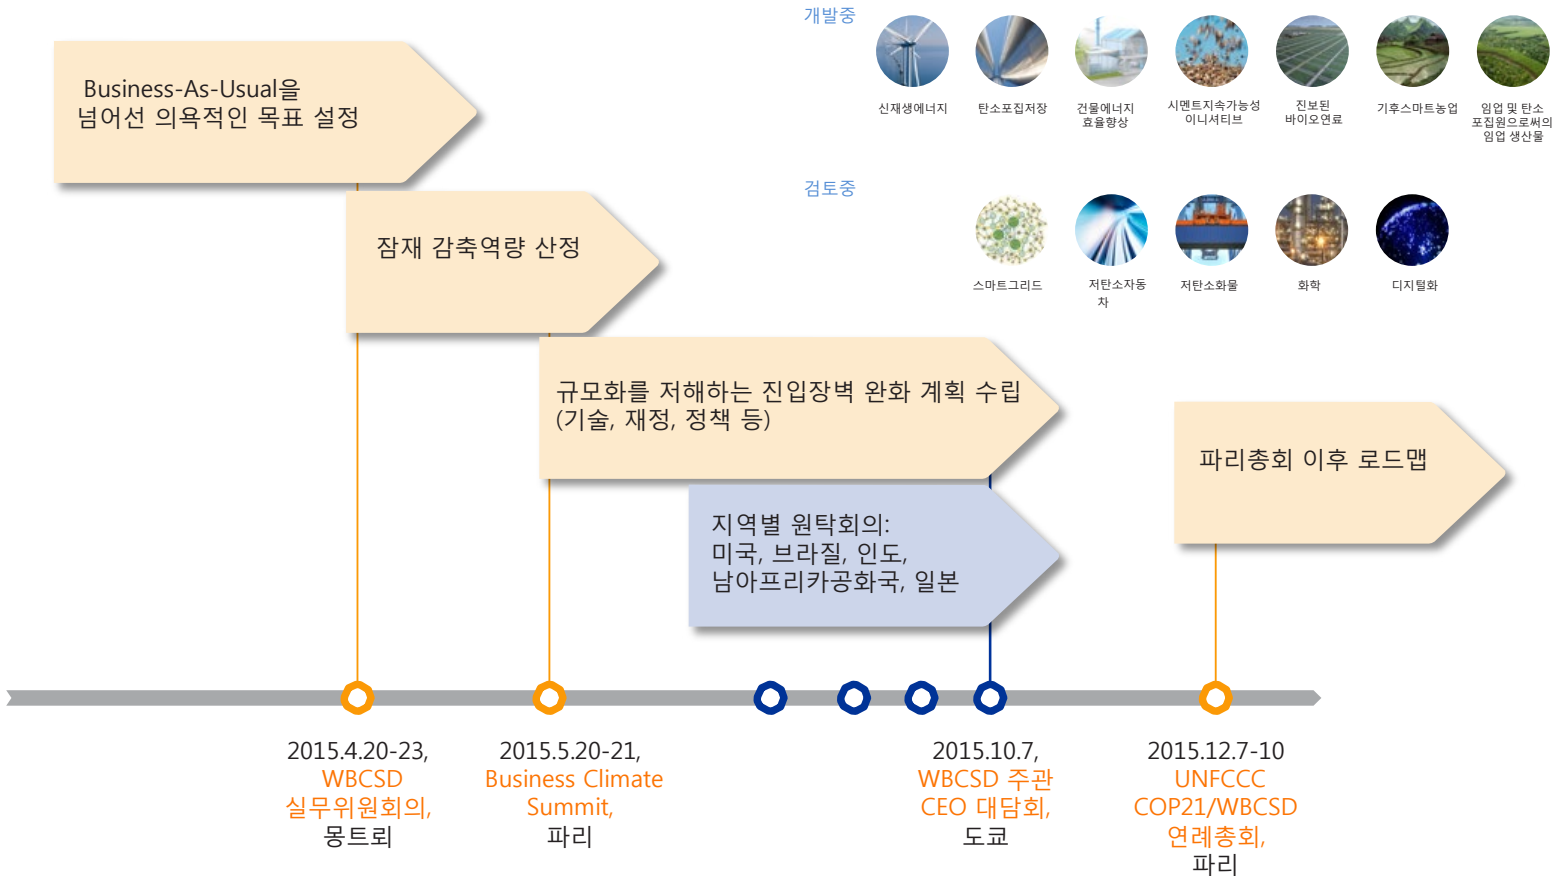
개발중

신재생에너지

탄소포집저장

건물에너지 효율향상

시멘트지속가능성 이니셔티브

진보된 바이오연료

기후스마트농업

임업 및 탄소 포집원으로써의 임업 생산물

검토중

스마트그리드

저탄소자동차

저탄소화물

화학

디지털화

Business-As-Usual을 넘어선 의욕적인 목표 설정

잠재 감축역량 산정

규모화를 저해하는 진입장벽 완화 계획 수립 (기술, 재정, 정책 등)

지역별 원탁회의: 미국, 브라질, 인도, 남아프리카공화국, 일본

파리총회 이후 로드맵

2015.4.20-23, WBCSD 실무위원회의, 몽트뢰

2015.5.20-21, Business Climate Summit, 파리

2015.10.7, WBCSD 주관 CEO 대담회, 도쿄

2015.12.7-10 UNFCCC COP21/WBCSD 연례총회, 파리